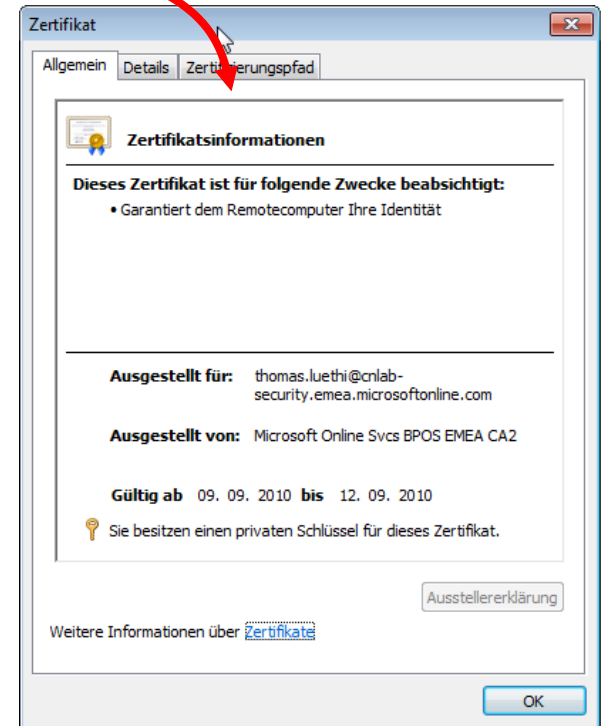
Zertifikat

Allgemein | Details | Zerti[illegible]ierungspfad

Zertifikatsinformationen

Dieses Zertifikat ist für folgende Zwecke beabsichtigt:

• Garantiert dem Remotecomputer Ihre Identität

Ausgestellt für: thomas.luethi@cnlab-security.emea.microsoftonline.com

Ausgestellt von: Microsoft Online Svcs BPOS EMEA CA2

Gültig ab 09. 09. 2010 bis 12. 09. 2010

Sie besitzen einen privaten Schlüssel für dieses Zertifikat.

Ausstellererklärung

Weitere Informationen über Zertifikate

OK